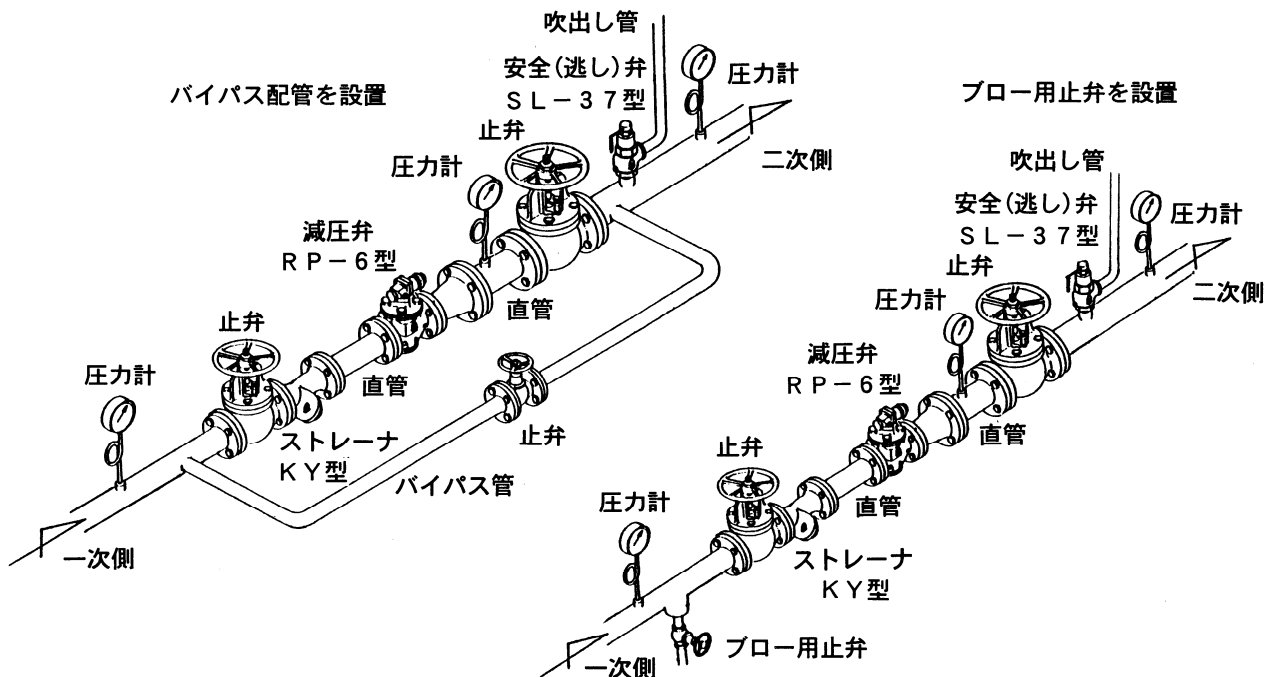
バイパス配管を設置

吹出し管
安全(逃し)弁
SL－37型
圧力計
止弁
二次側
圧力計
減圧弁
RP－6型
直管
止弁
圧力計
直管
止弁
ストレーナ
KY型
バイパス管
一次側

ブロー用止弁を設置

吹出し管
安全(逃し)弁
SL－37型
圧力計
止弁
二次側
圧力計
減圧弁
RP－6型
直管
止弁
圧力計
直管
ストレーナ
KY型
一次側
ブロー用止弁